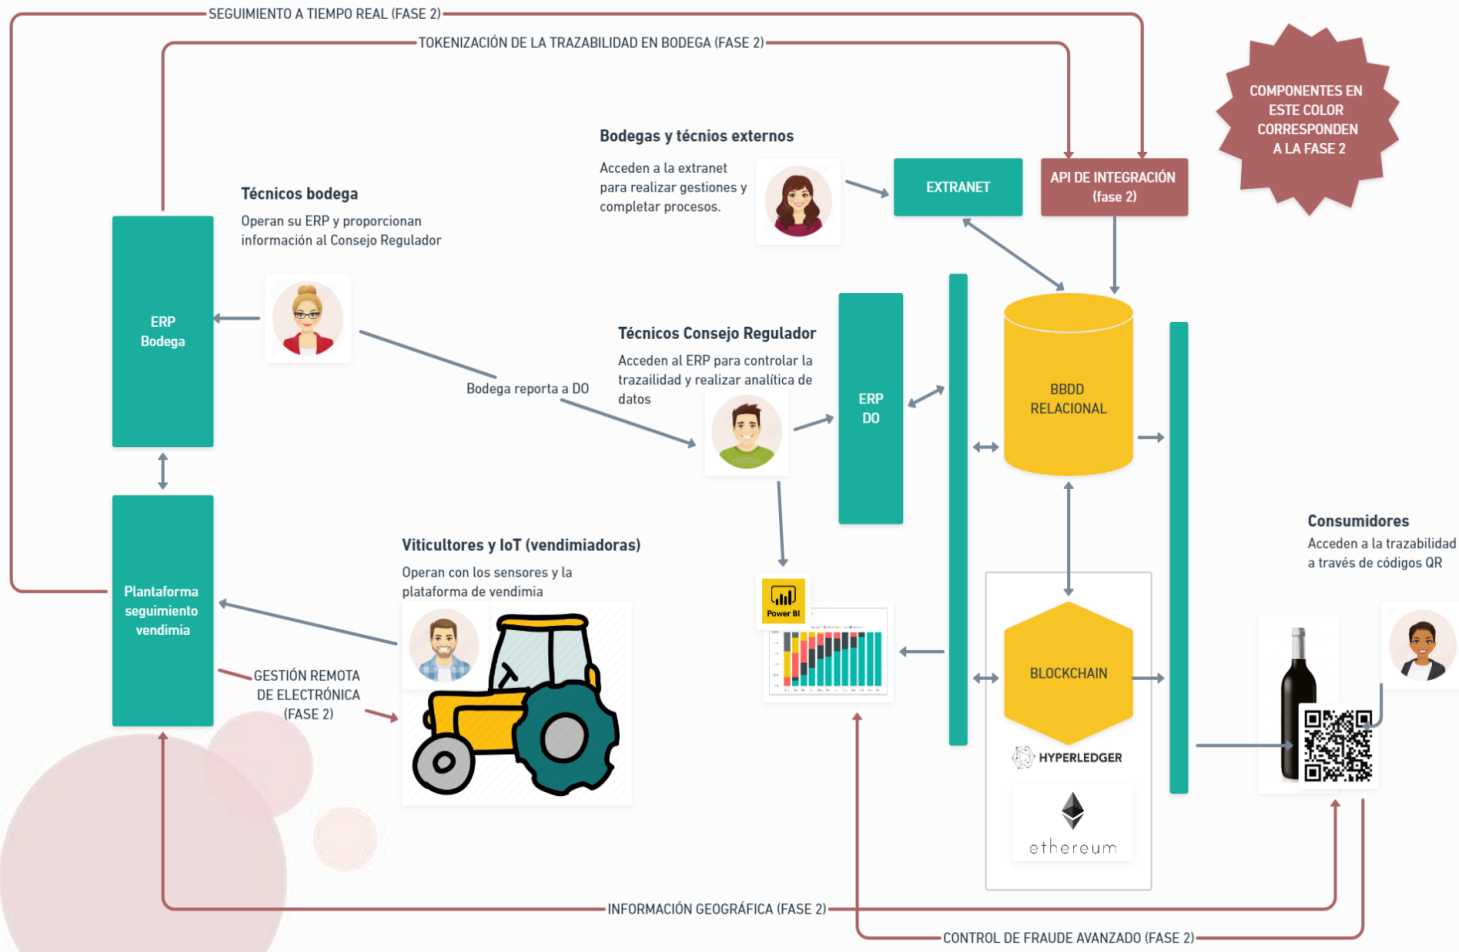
SEGUIMIENTO A TIEMPO REAL (FASE 2)

TOKENIZACIÓN DE LA TRAZABILIDAD EN BODEGA (FASE 2)

COMPONENTES EN ESTE COLOR CORRESPONDEN A LA FASE 2

Bodegas y técnios externos

Acceden a la extranet para realizar gestiones y completar procesos.

EXTRANET

API DE INTEGRACIÓN (fase 2)

Técnicos bodega

Operan su ERP y proporcionan información al Consejo Regulador

ERP Bodega

Bodega reporta a DO

Técnicos Consejo Regulador

Acceden al ERP para controlar la trazailidad y realizar analítica de datos

ERP DO

BBDD RELACIONAL

Consumidores

Acceden a la trazabilidad a través de códigos QR

Viticultores y IoT (vendimiadoras)

Operan con los sensores y la plataforma de vendimia

Plantaforma seguimiento vendimia

GESTIÓN REMOTA DE ELECTRÓNICA (FASE 2)

Power BI

BLOCKCHAIN

HYPERLEDGER

ethereum

INFORMACIÓN GEOGRÁFICA (FASE 2)

CONTROL DE FRAUDE AVANZADO (FASE 2)